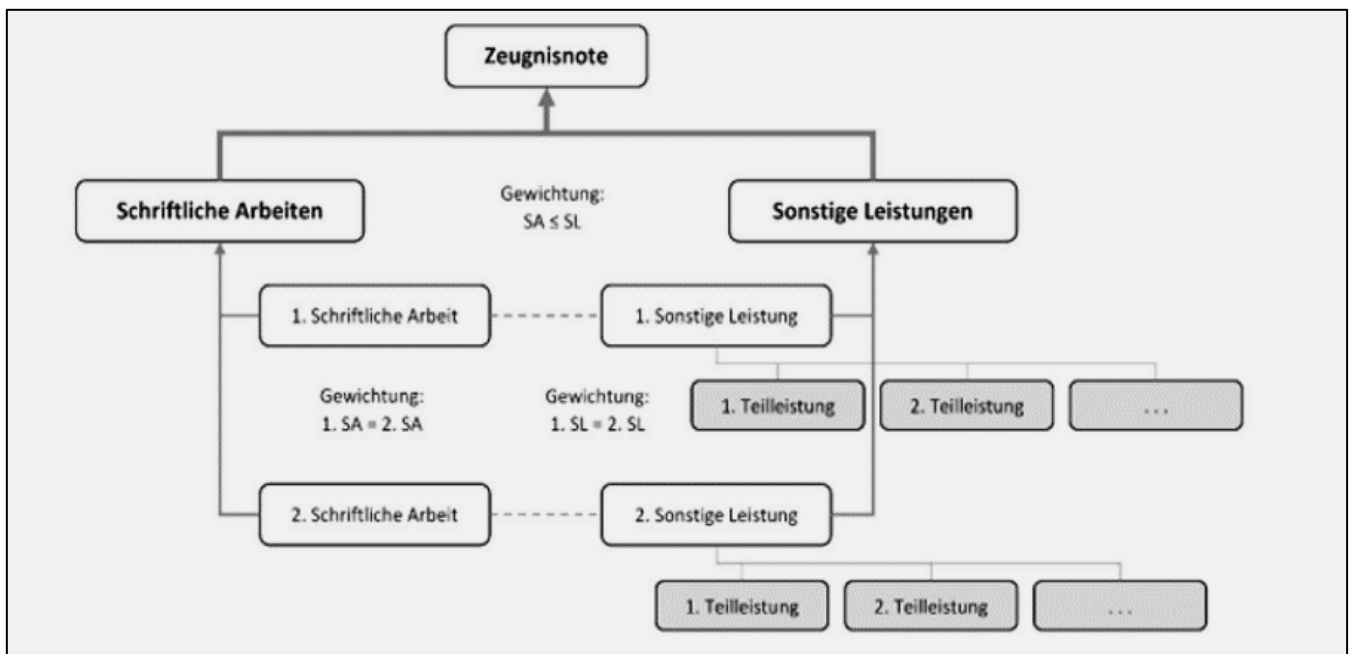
Zeugnisnote

Schriftliche Arbeiten

Gewichtung:
SA ≤ SL

Sonstige Leistungen

1. Schriftliche Arbeit

1. Sonstige Leistung

Gewichtung:
1. SA = 2. SA

Gewichtung:
1. SL = 2. SL

1. Teilleistung

2. Teilleistung

...

2. Schriftliche Arbeit

2. Sonstige Leistung

1. Teilleistung

2. Teilleistung

...